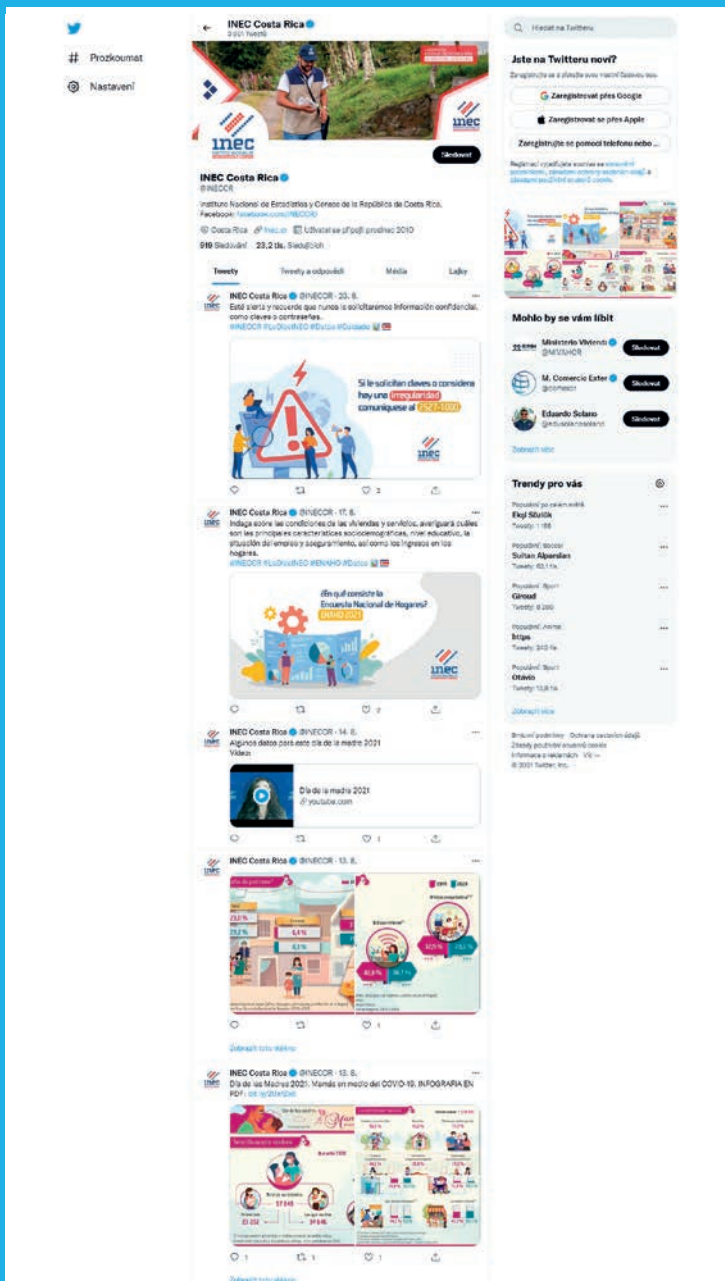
Prozkoumat
Nastavení

INEC Costa Rica
3 001 Tweetů

inec

Sledovat

INEC Costa Rica
@INECCR
Instituto Nacional de Estadística y Censos de la República de Costa Rica. Facebook: facebook.com/INECCR
Costa Rica inec.cr Uživatel se připojil prosinec 2010
919 Sledování 23,2 tis. Sledujících

Tweety Tweety a odpovědi Média Lajky

INEC Costa Rica @INECCR · 23. 8.
Esté alerta y recuerde que nunca le solicitaremos información confidencial, como claves o contraseñas.
#INECCR #LoDiceINEC #Datos #Cuidado
Si le solicitan claves o considera hay una irregularidad comuníquese al 2527-1000
inec
3

INEC Costa Rica @INECCR · 17. 8.
Indaga sobre las condiciones de las viviendas y servicios, averiguará cuáles son las principales características sociodemográficas, nivel educativo, la situación del empleo y aseguramiento, así como los ingresos en los hogares.
#INECCR #LoDiceINEC #ENAHO #Datos
¿En qué consiste la Encuesta Nacional de Hogares? ENAHO 2021
inec
2

INEC Costa Rica @INECCR · 14. 8.
Algunos datos para este día de la madre 2021
Video:
Día de la madre 2021
youtube.com
1

INEC Costa Rica @INECCR · 13. 8.
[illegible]
1
Zobrazit toto vlákno

INEC Costa Rica @INECCR · 13. 8.
Día de las Madres 2021. Mamás en medio del COVID-19. INFOGRAFIA EN PDF: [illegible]
1 1 1
Zobrazit toto vlákno

Hledat na Twitteru
Jste na Twitteru noví?
Zaregistrujte se a získejte svou vlastní časovou osu.
Zaregistrovat přes Google
Zaregistrovat se přes Apple
Zaregistrujte se pomocí telefonu nebo ...
Registrací vyjadřujete souhlas se smluvními podmínkami, zásadami ochrany osobních údajů a zásadami používání souborů cookie.

Mohlo by se vám líbit
Ministerio Vivienda @MIVAHCR Sledovat
M. Comercio Exter @comexcr Sledovat
Eduardo Solano @eduardosolanoc Sledovat
Zobrazit více

Trendy pro vás
Populární po celém světě
Ekşi Sözlük
Tweety: 1 155
Populární: Soccer
Sultan Alpaslan
Tweety: 63,1 tis.
Populární: Sport
Giroud
Tweety: 9 200
Populární: Anime
https
Tweety: 243 tis.
Populární: Sport
Otávio
Tweety: 13,8 tis.
Zobrazit více

Smluvní podmínky Ochrana osobních údajů Zásady používání souborů cookie Informace o reklamách Víc
© 2021 Twitter, Inc.